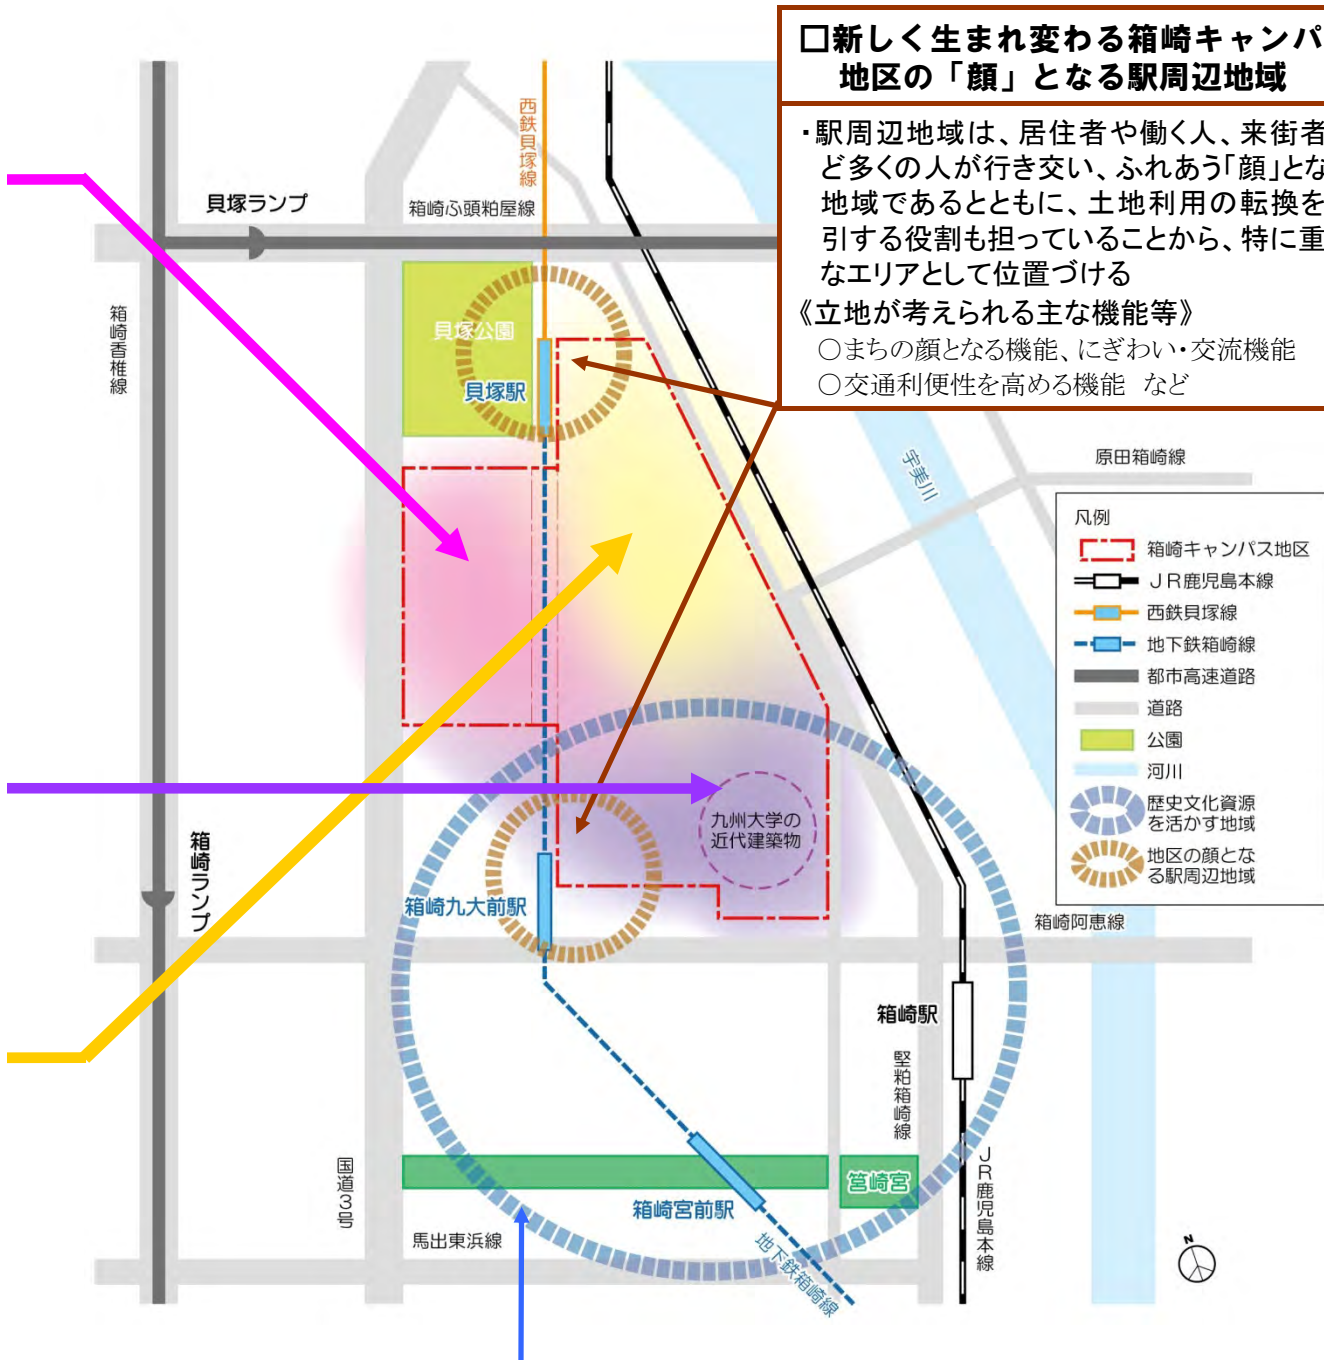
□新しく生まれ変わる箱崎キャンパ
地区の「顔」となる駅周辺地域

・駅周辺地域は、居住者や働く人、来街者ど多くの人が行き交い、ふれあう「顔」とな地域であるとともに、土地利用の転換を引する役割も担っていることから、特に重なエリアとして位置づける

《立地が考えられる主な機能等》
○まちの顔となる機能、にぎわい・交流機能
○交通利便性を高める機能　など

西鉄貝塚線
貝塚ランプ
箱崎ふ頭粕屋線
箱崎香椎線
貝塚公園
貝塚駅
宇美川
原田箱崎線

凡例
箱崎キャンパス地区
ＪＲ鹿児島本線
西鉄貝塚線
地下鉄箱崎線
都市高速道路
道路
公園
河川
歴史文化資源を活かす地域
地区の顔となる駅周辺地域

九州大学の近代建築物
箱崎ランプ
箱崎九大前駅
箱崎阿恵線
箱崎駅
堅粕箱崎線
国道3号
筥崎宮
箱崎宮前駅
馬出東浜線
地下鉄箱崎線
ＪＲ鹿児島本線
N